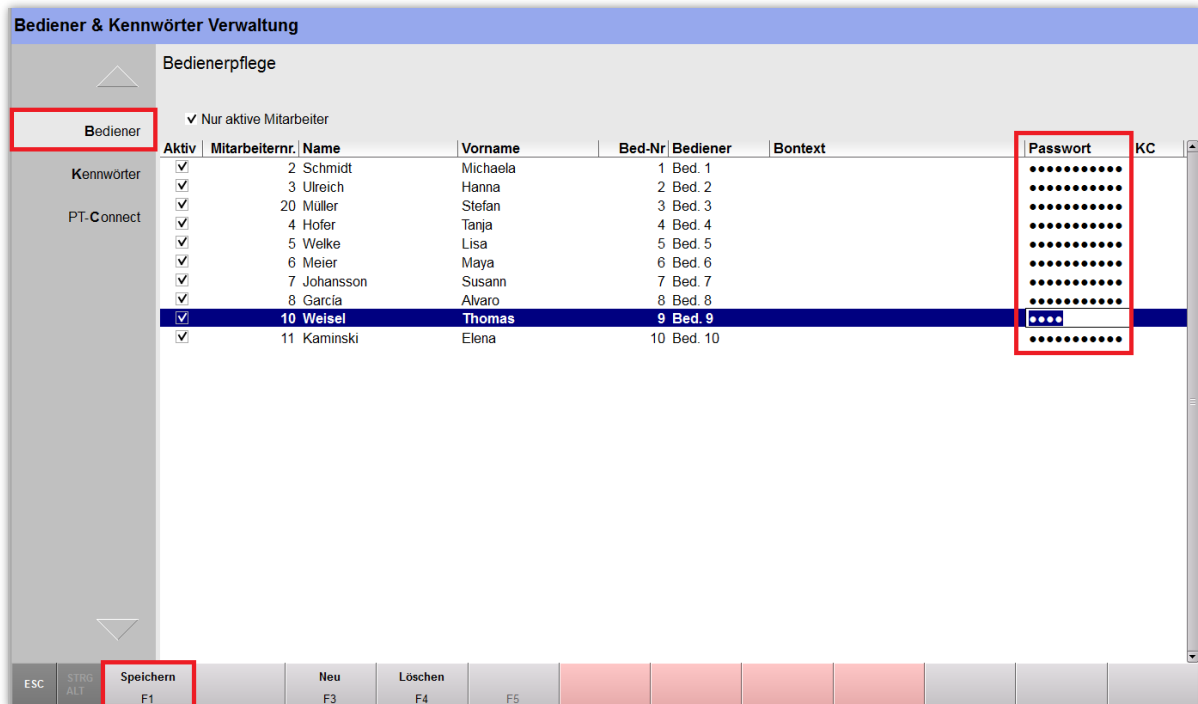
Bediener & Kennwörter Verwaltung

Bediener
Kennwörter
PT-Connect

Bedienerpflege

✓ Nur aktive Mitarbeiter

| Aktiv | Mitarbeiternr. | Name | Vorname | Bed-Nr | Bediener | Bontext | Passwort | KC |
|---|---|---|---|---|---|---|---|---|
| ✓ | 2 | Schmidt | Michaela | 1 | Bed. 1 | | ●●●●●●●●●●● | |
| ✓ | 3 | Ulreich | Hanna | 2 | Bed. 2 | | ●●●●●●●●●●● | |
| ✓ | 20 | Müller | Stefan | 3 | Bed. 3 | | ●●●●●●●●●●● | |
| ✓ | 4 | Hofer | Tanja | 4 | Bed. 4 | | ●●●●●●●●●●● | |
| ✓ | 5 | Welke | Lisa | 5 | Bed. 5 | | ●●●●●●●●●●● | |
| ✓ | 6 | Meier | Maya | 6 | Bed. 6 | | ●●●●●●●●●●● | |
| ✓ | 7 | Johansson | Susann | 7 | Bed. 7 | | ●●●●●●●●●●● | |
| ✓ | 8 | García | Alvaro | 8 | Bed. 8 | | ●●●●●●●●●●● | |
| ✓ | 10 | Weisel | Thomas | 9 | Bed. 9 | | ●●●● | |
| ✓ | 11 | Kaminski | Elena | 10 | Bed. 10 | | ●●●●●●●●●●● | |

ESC | STRG ALT | Speichern F1 | Neu F3 | Löschen F4 | F5